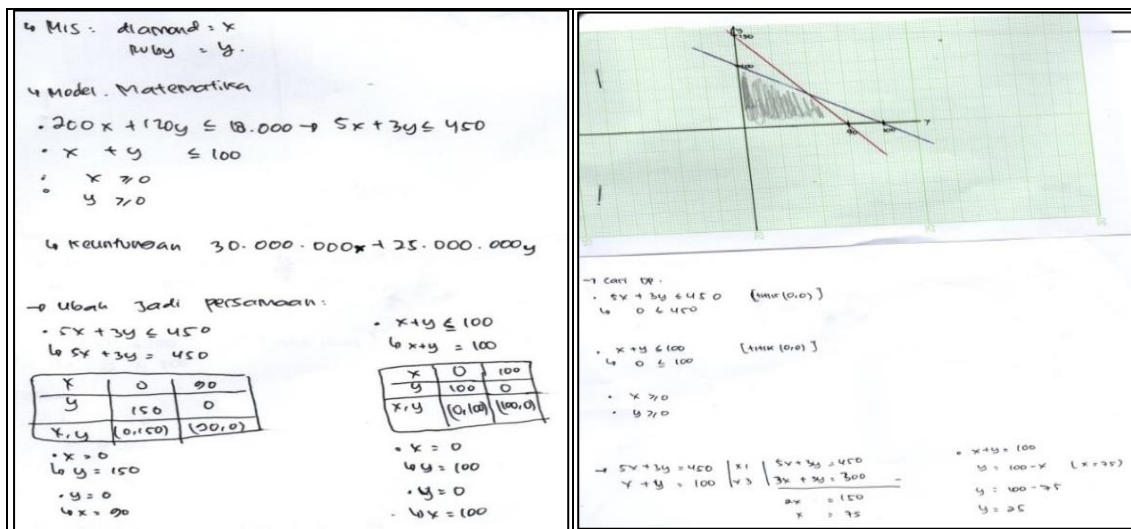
↳ MIS : diamond = x
Ruby = y.

↳ Model. Matematika

• $200x + 120y \leq 18.000 \rightarrow 5x + 3y \leq 450$

• $x + y \leq 100$

• $x \geq 0$

• $y \geq 0$

↳ Keuntungan $30.000.000x + 25.000.000y$

→ Ubah jadi persamaan:

• $5x + 3y \leq 450$
↳ $5x + 3y = 450$

| x | 0 | 90 |
|---|---|---|
| y | 150 | 0 |
| x, y | (0,150) | (90,0) |

• $x = 0$
↳ $y = 150$

• $y = 0$
↳ $x = 90$

• $x + y \leq 100$
↳ $x + y = 100$

| x | 0 | 100 |
|---|---|---|
| y | 100 | 0 |
| x, y | (0,100) | (100,0) |

• $x = 0$
↳ $y = 100$

• $y = 0$
↳ $x = 100$

150
100
90
100
y

→ cari DP.
• $5x + 3y \leq 450$ [titik (0,0)]
↳ $0 \leq 450$

• $x + y \leq 100$ [titik (0,0)]
↳ $0 \leq 100$

• $x \geq 0$
• $y \geq 0$

→ $5x + 3y = 450$ | x1 | $5x + 3y = 450$
$x + y = 100$ | x3 | $3x + 3y = 300$ −
$2x = 150$
$x = 75$

• $x + y = 100$
$y = 100 - x$ ($x = 75$)
$y = 100 - 75$
$y = 25$